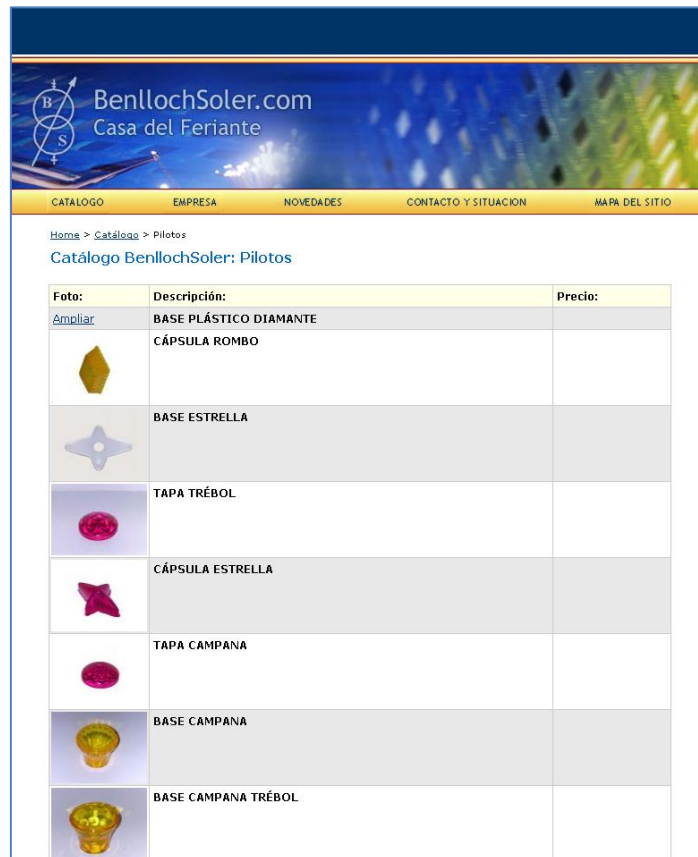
B S

BenllochSoler.com
Casa del Feriante

CATALOGO EMPRESA NOVEDADES CONTACTO Y SITUACION MAPA DEL SITIO

Home > Catálogo > Pilotos

Catálogo BenllochSoler: Pilotos

| Foto: | Descripción: | Precio: |
|---|---|---|
| Ampliar | BASE PLÁSTICO DIAMANTE | |
| | CÁPSULA ROMBO | |
| | BASE ESTRELLA | |
| | TAPA TRÉBOL | |
| | CÁPSULA ESTRELLA | |
| | TAPA CAMPANA | |
| | BASE CAMPANA | |
| | BASE CAMPANA TRÉBOL | |